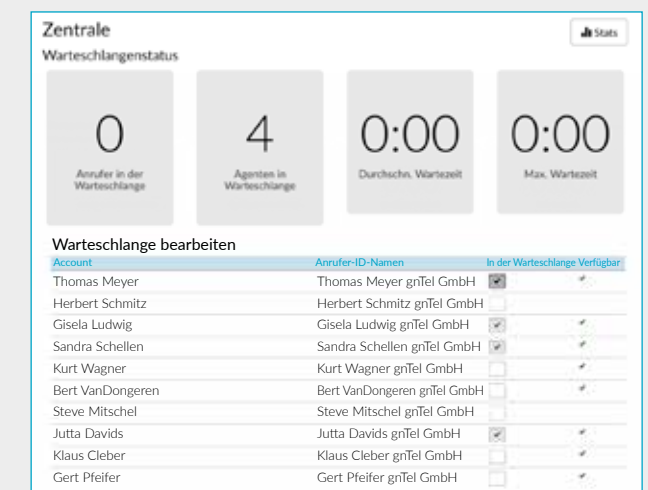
Zentrale

Stats

Warteschlangenstatus

0
Anrufer in der Warteschlange

4
Agenten in Warteschlange

0:00
Durchschn. Wartezeit

0:00
Max. Wartezeit

Warteschlange bearbeiten

| Account | Anrufer-ID-Namen | In der Warteschlange | Verfügbar |
|---|---|---|---|
| Thomas Meyer | Thomas Meyer gnTel GmbH | ✓ | ✓ |
| Herbert Schmitz | Herbert Schmitz gnTel GmbH | | |
| Gisela Ludwig | Gisela Ludwig gnTel GmbH | ✓ | ✓ |
| Sandra Schellen | Sandra Schellen gnTel GmbH | ✓ | ✓ |
| Kurt Wagner | Kurt Wagner gnTel GmbH | | ✓ |
| Bert VanDongeren | Bert VanDongeren gnTel GmbH | | ✓ |
| Steve Mitschel | Steve Mitschel gnTel GmbH | | |
| Jutta Davids | Jutta Davids gnTel GmbH | ✓ | ✓ |
| Klaus Cleber | Klaus Cleber gnTel GmbH | | ✓ |
| Gert Pfeifer | Gert Pfeifer gnTel GmbH | | ✓ |